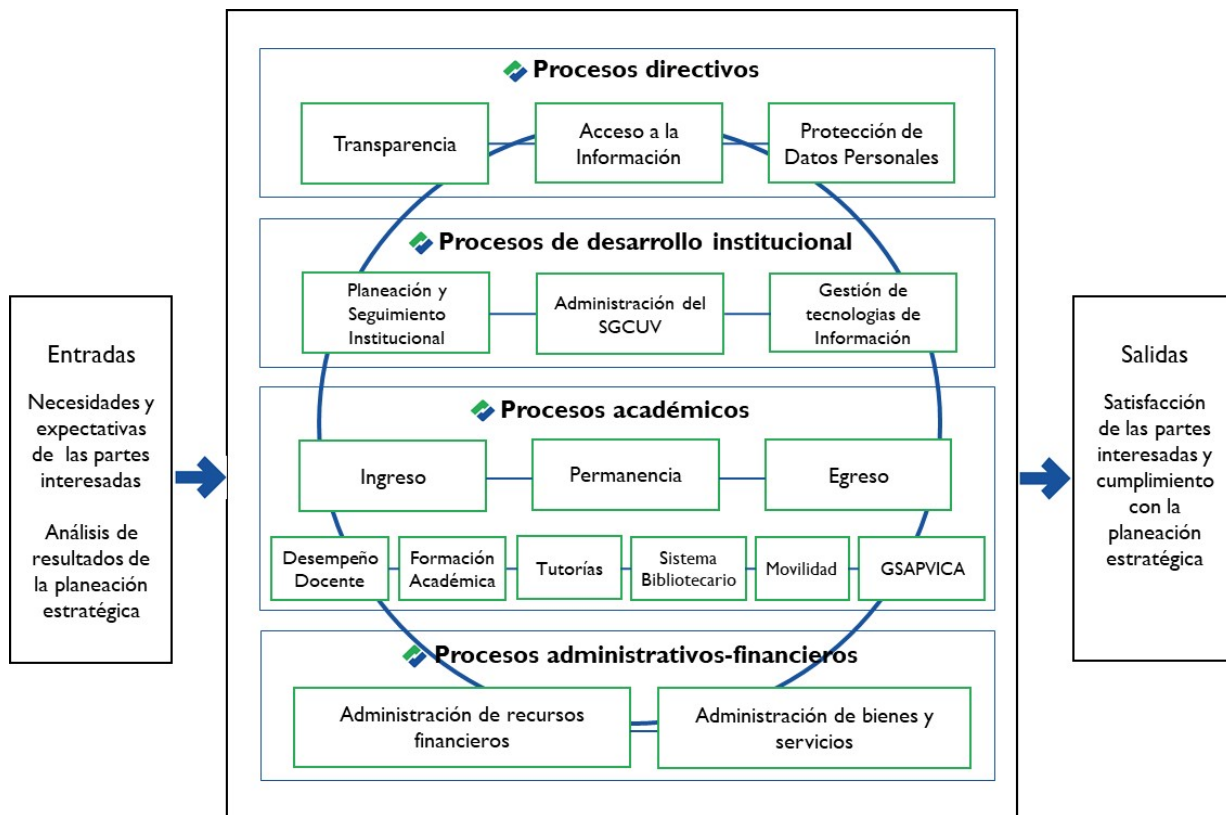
Entradas

Necesidades y expectativas de las partes interesadas

Análisis de resultados de la planeación estratégica

Procesos directivos

Transparencia

Acceso a la Información

Protección de Datos Personales

Procesos de desarrollo institucional

Planeación y Seguimiento Institucional

Administración del SGCUV

Gestión de tecnologias de Información

Procesos académicos

Ingreso

Permanencia

Egreso

Desempeño Docente

Formación Académica

Tutorías

Sistema Bibliotecario

Movilidad

GSAPVICA

Procesos administrativos-financieros

Administración de recursos financieros

Administración de bienes y servicios

Salidas

Satisfacción de las partes interesadas y cumplimiento con la planeación estratégica